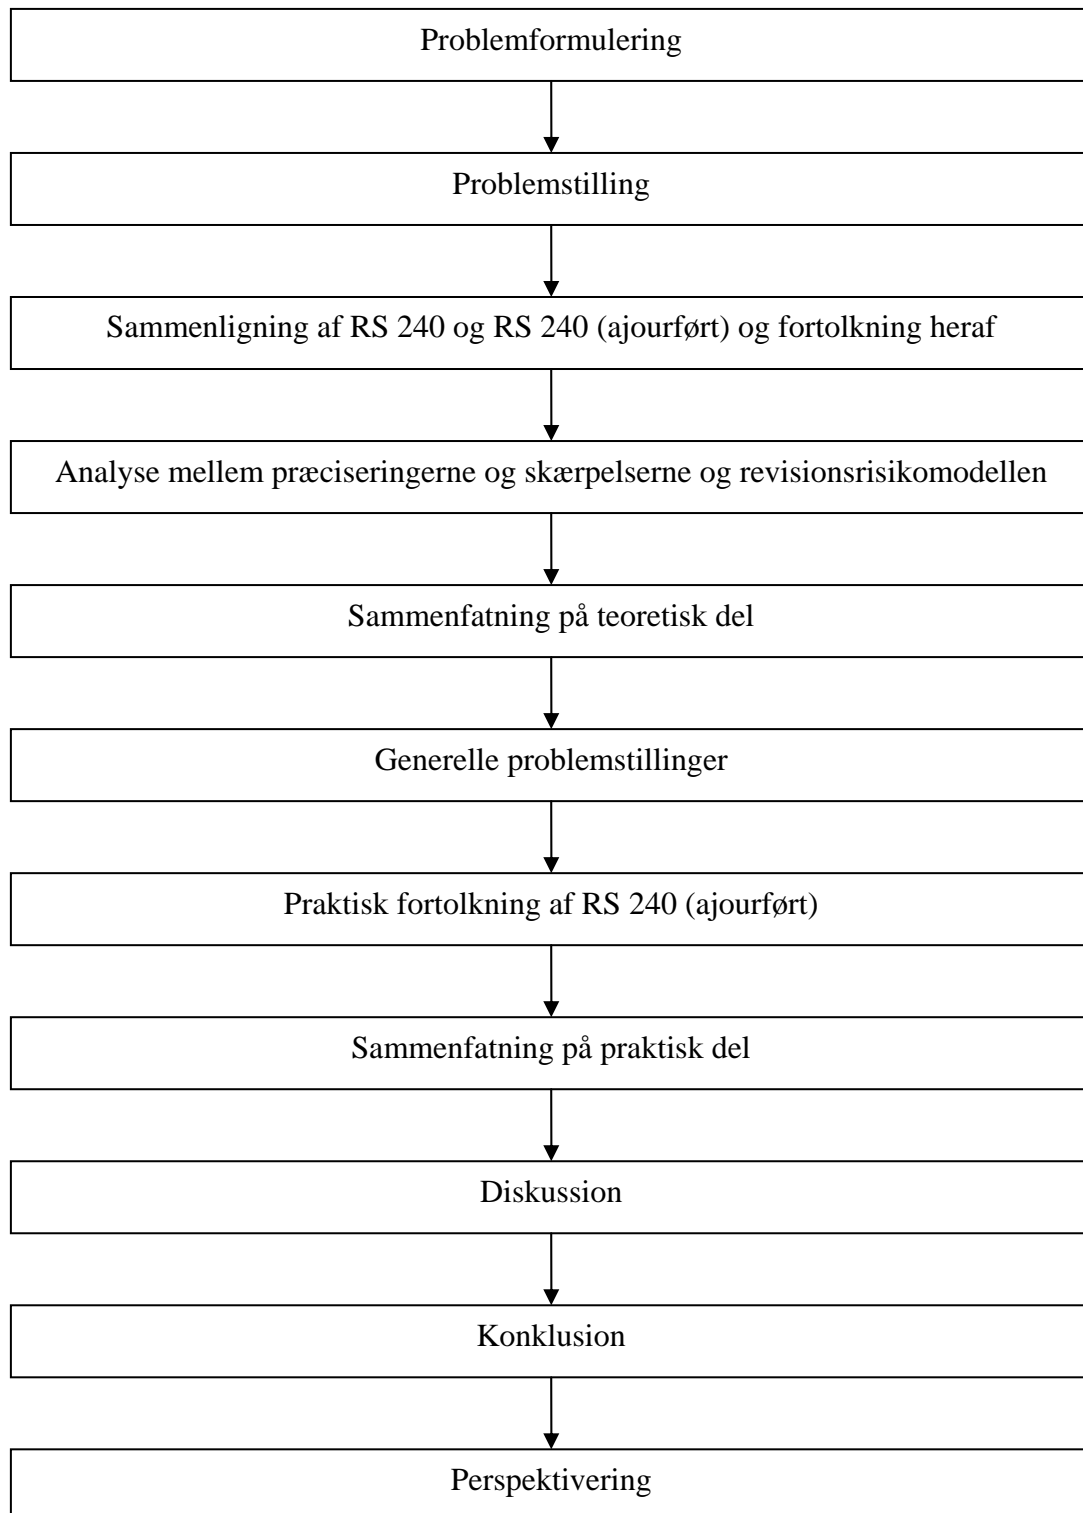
Problemformulering

Problemstilling

Sammenligning af RS 240 og RS 240 (ajourført) og fortolkning heraf

Analyse mellem præciseringerne og skærpelserne og revisionsrisikomodellen

Sammenfatning på teoretisk del

Generelle problemstillinger

Praktisk fortolkning af RS 240 (ajourført)

Sammenfatning på praktisk del

Diskussion

Konklusion

Perspektivering